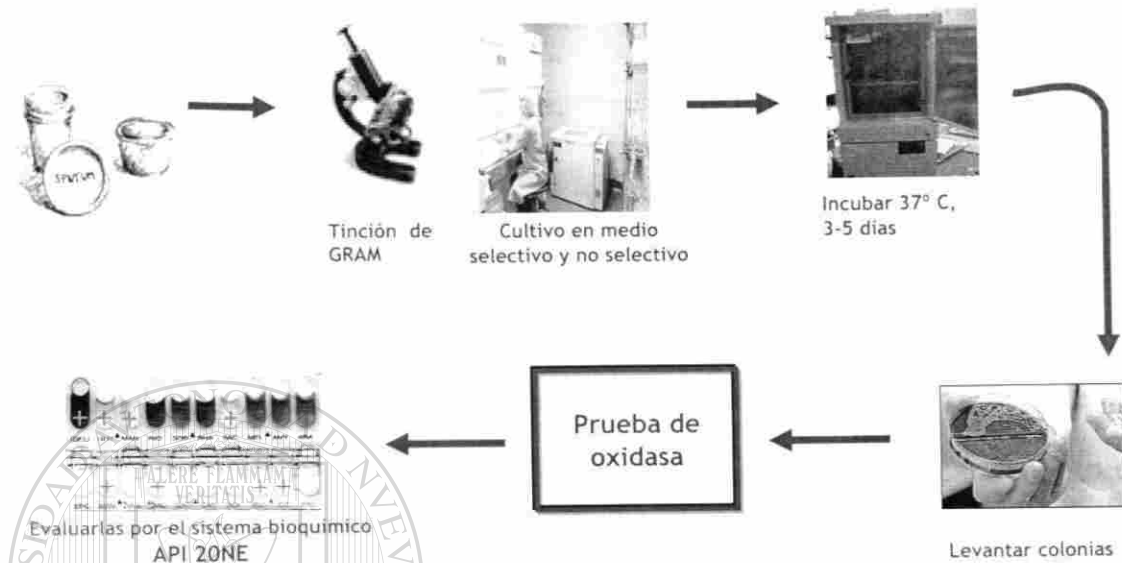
SPUTUM

Tinción de GRAM

Cultivo en medio selectivo y no selectivo

Incubar 37° C, 3-5 dias

Levantar colonias

Prueba de oxidasa

ALERE FLAMMAM VERITATIS

Evaluarlas por el sistema bioquímico API 20NE